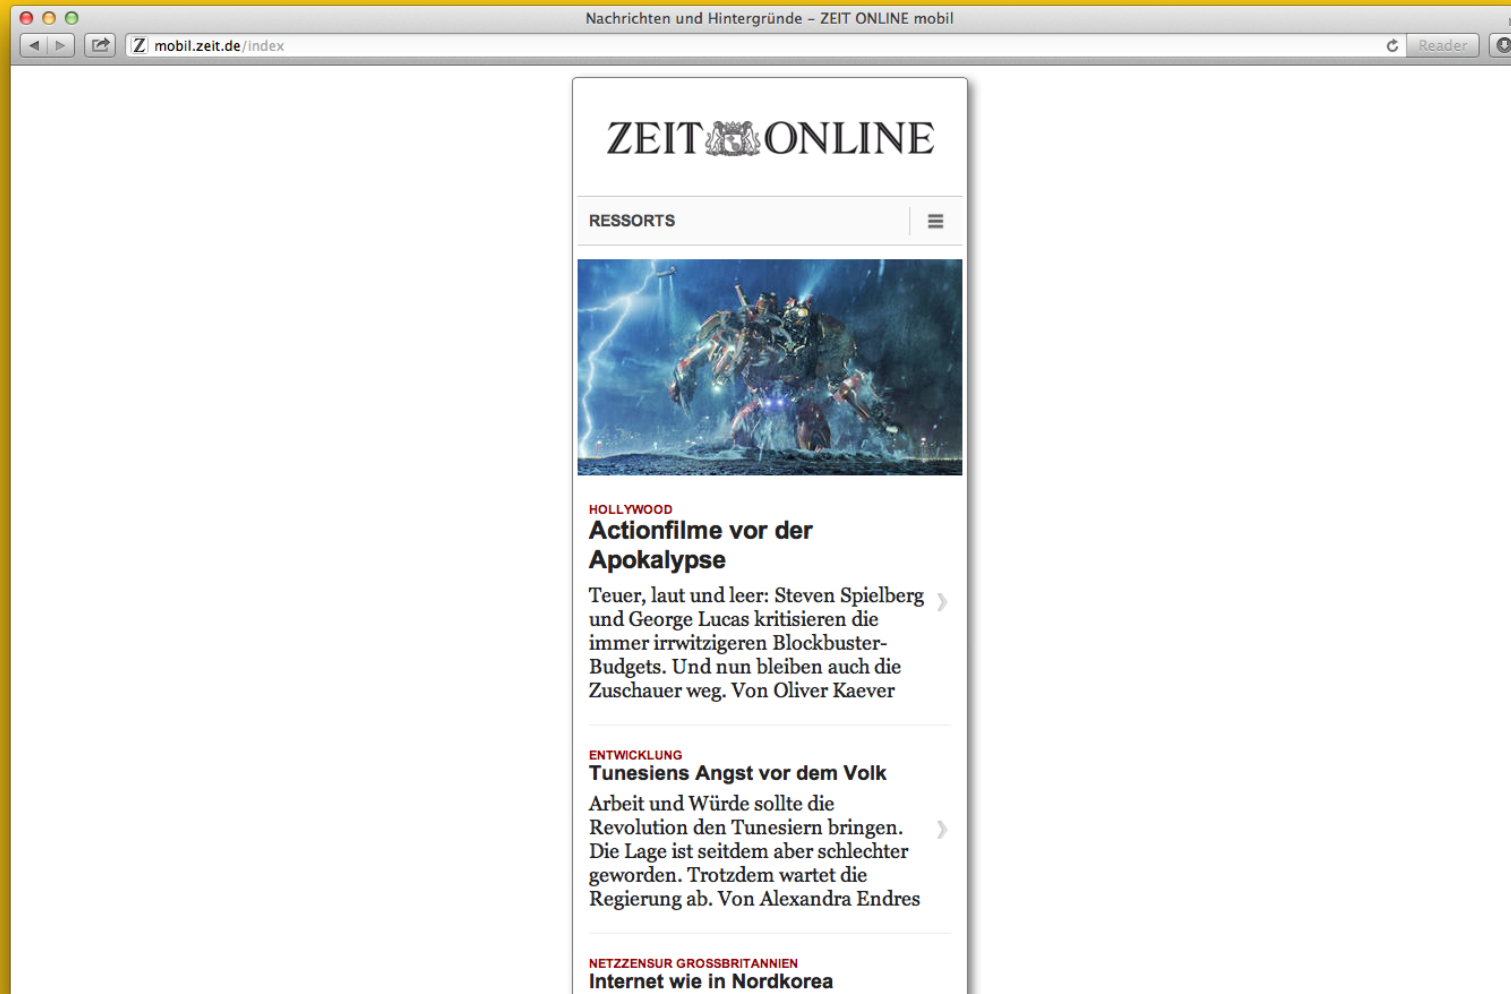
Nachrichten und Hintergründe – ZEIT ONLINE mobil

Z mobil.zeit.de/index

Reader

ZEIT ONLINE

RESSORTS

HOLLYWOOD

Actionfilme vor der Apokalypse

Teuer, laut und leer: Steven Spielberg und George Lucas kritisieren die immer irrwitzigeren Blockbuster-Budgets. Und nun bleiben auch die Zuschauer weg. Von Oliver Kaever

ENTWICKLUNG

Tunesiens Angst vor dem Volk

Arbeit und Würde sollte die Revolution den Tunesiern bringen. Die Lage ist seitdem aber schlechter geworden. Trotzdem wartet die Regierung ab. Von Alexandra Endres

NETZZENSUR GROSSBRITANNIEN

Internet wie in Nordkorea